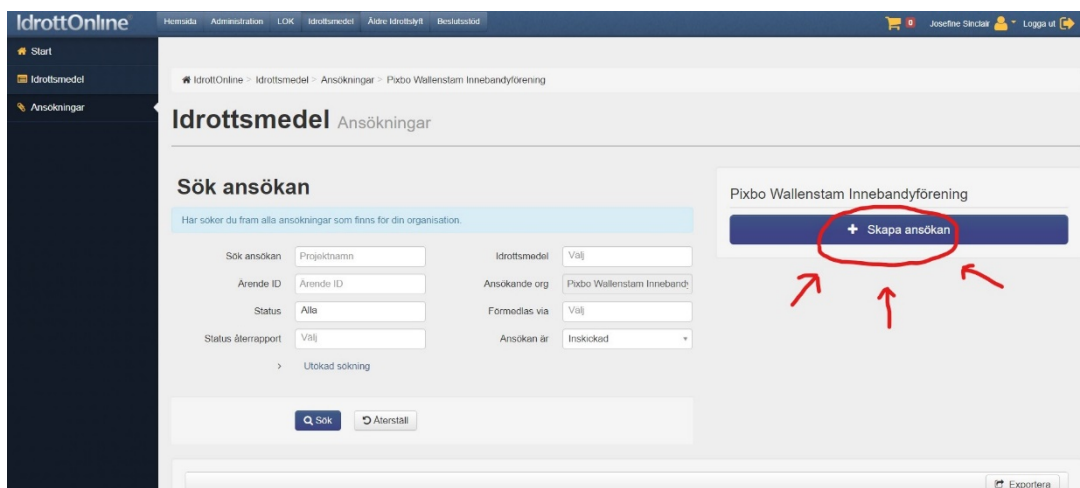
IdrottOnline Hemsida Administration LOK Idrottsmedel Äldre Idrottslyft Beslutsstöd

0 Josefine Sinclair Logga ut

Start
Idrottsmedel
Ansökningar

IdrottOnline > Idrottsmedel > Ansökningar > Pixbo Wallenstam Innebandyförening

Idrottsmedel Ansökningar

Sök ansökan

Här söker du fram alla ansökningar som finns för din organisation.

| Sök ansökan | Projektnamn | Idrottsmedel | Välj |
|---|---|---|---|
| Ärende ID | Ärende ID | Ansökande org | Pixbo Wallenstam Innebandy |
| Status | Alla | Förmedlas via | Välj |
| Status återrapport | Välj | Ansökan är | Inskickad |

> Utökad sökning

Sök Återställ

Pixbo Wallenstam Innebandyförening

+ Skapa ansökan

Exportera